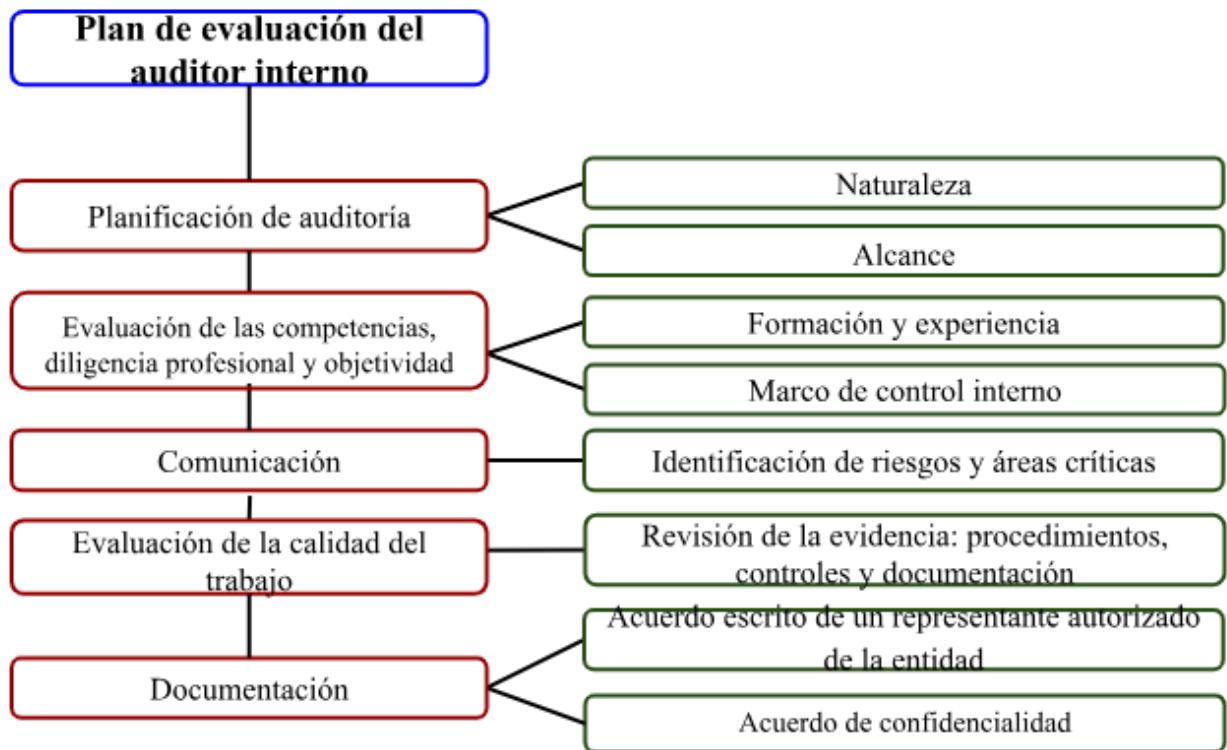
Plan de evaluación del auditor interno

Planificación de auditoría

Naturaleza

Alcance

Evaluación de las competencias, diligencia profesional y objetividad

Formación y experiencia

Marco de control interno

Comunicación

Identificación de riesgos y áreas críticas

Evaluación de la calidad del trabajo

Revisión de la evidencia: procedimientos, controles y documentación

Documentación

Acuerdo escrito de un representante autorizado de la entidad

Acuerdo de confidencialidad